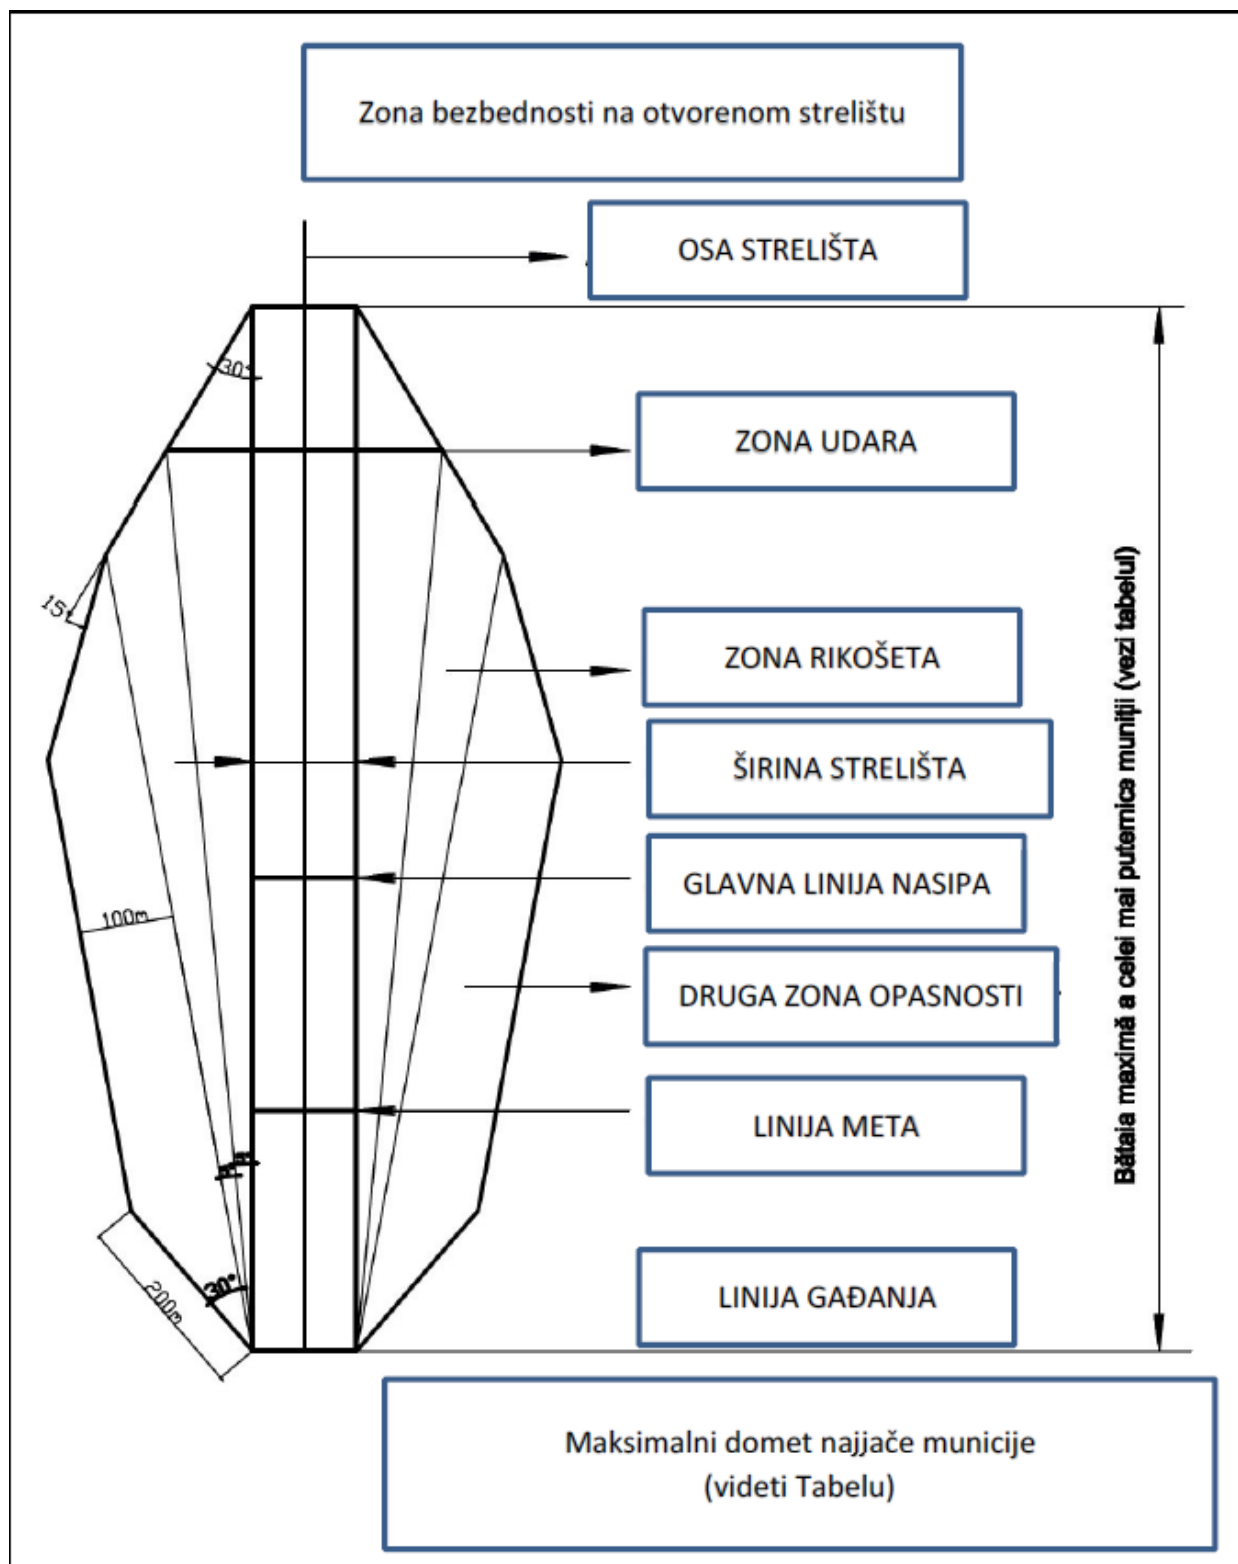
Zona bezbednosti na otvorenom strelištu

OSA STRELIŠTA

30°

ZONA UDARA

15°

ZONA RIKOŠETA

ŠIRINA STRELIŠTA

GLAVNA LINIJA NASIPA

100m

DRUGA ZONA OPASNOSTI

LINIJA META

15°

30°

200m

LINIJA GAĐANJA

Bătaia maximă a celei mai puternica muniții (vezi tabelul)

Maksimalni domet najjače municije (videti Tabelu)